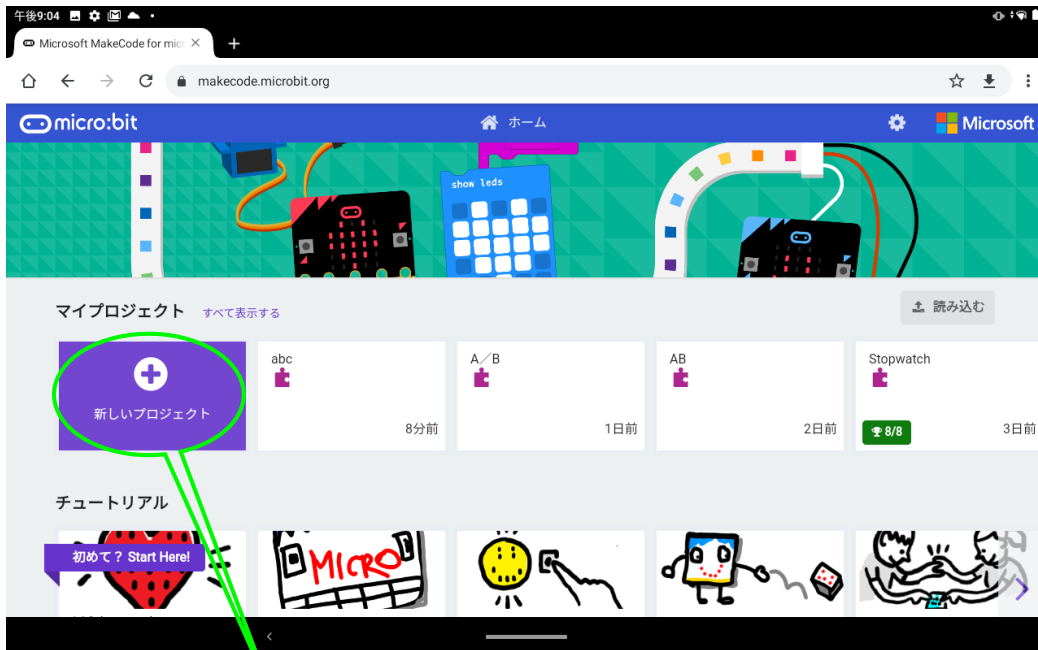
午後9:04

Microsoft MakeCode for mic ×

+

makecode.microbit.org

micro:bit

ホーム

Microsoft

show leds

MICRO

マイプロジェクト すべて表示する

読み込む

新しいプロジェクト

abc

8分前

A／B

1日前

AB

2日前

Stopwatch

8/8

3日前

チュートリアル

初めて？ Start Here!